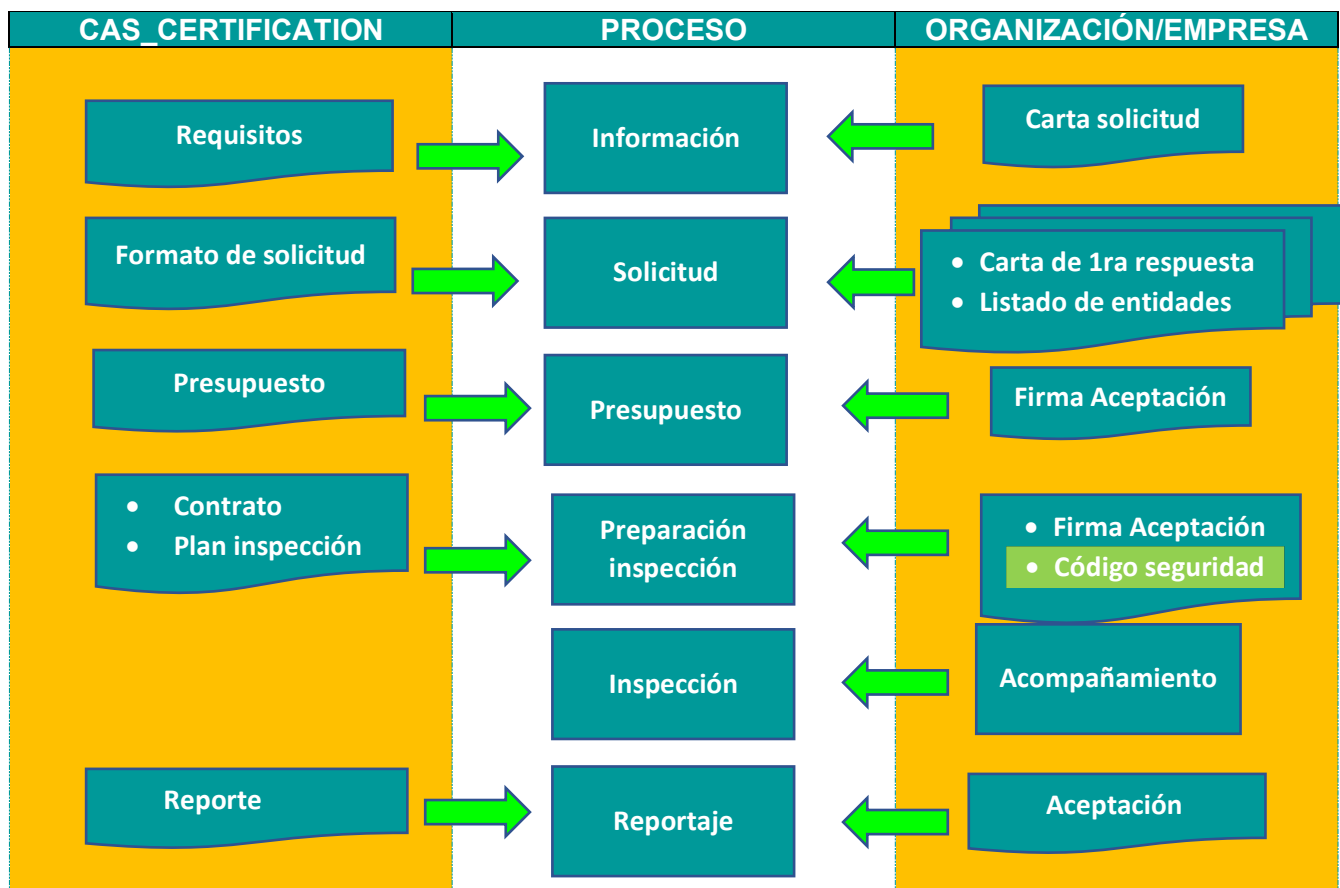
CAS_CERTIFICATION

PROCESO

ORGANIZACIÓN/EMPRESA

Requisitos

Información

Carta solicitud

Formato de solicitud

Solicitud

- Carta de 1ra respuesta
- Listado de entidades

Presupuesto

Presupuesto

Firma Aceptación

- Contrato
- Plan inspección

Preparación inspección

- Firma Aceptación
- Código seguridad

Inspección

Acompañamiento

Reporte

Reportaje

Aceptación